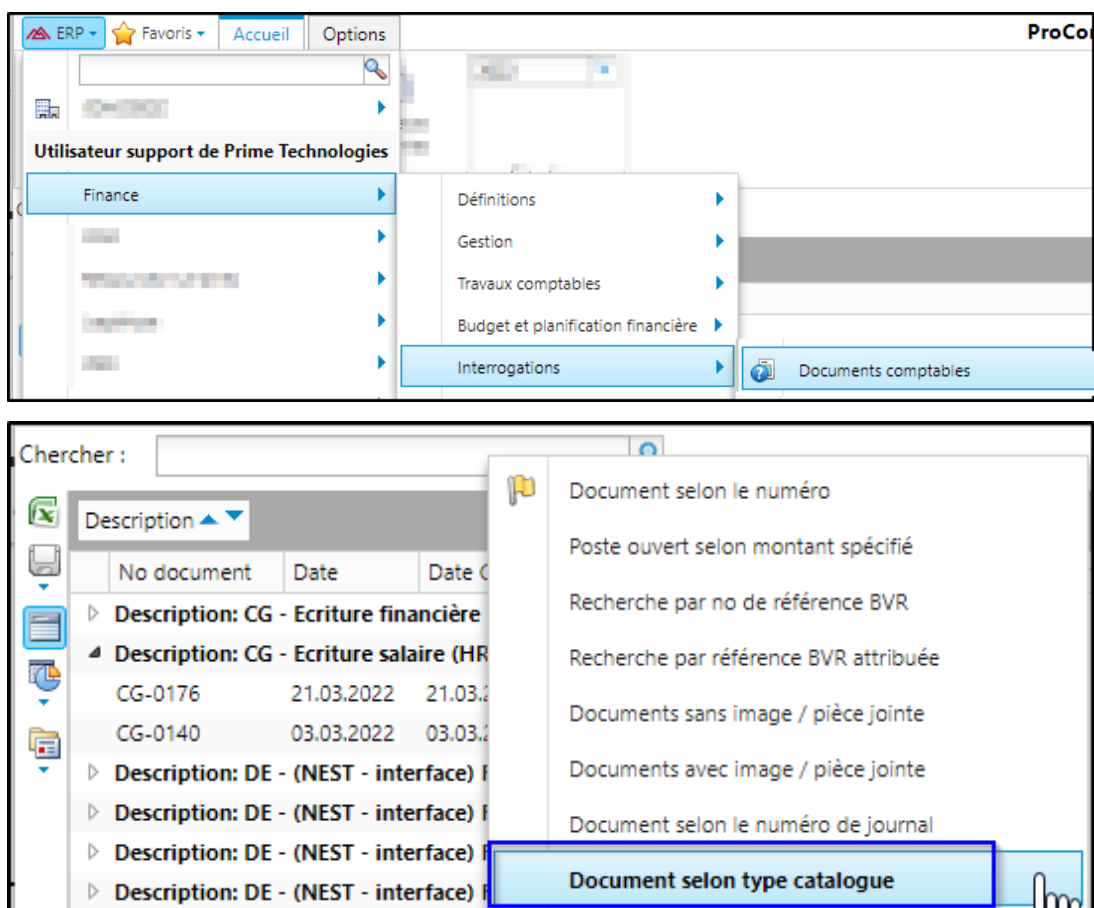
ERP Favoris Accueil Options ProCo

Utilisateur support de Prime Technologies

Finance

Définitions
Gestion
Travaux comptables
Budget et planification financière
Interrogations

Documents comptables

Chercher :

Description

No document | Date | Date C

Description: CG - Ecriture financière
Description: CG - Ecriture salaire (HR
CG-0176 21.03.2022 21.03.2
CG-0140 03.03.2022 03.03.2
Description: DE - (NEST - interface) F
Description: DE - (NEST - interface) F
Description: DE - (NEST - interface) F
Description: DE - (NEST - interface) F

Document selon le numéro
Poste ouvert selon montant spécifié
Recherche par no de référence BVR
Recherche par référence BVR attribuée
Documents sans image / pièce jointe
Documents avec image / pièce jointe
Document selon le numéro de journal
Document selon type catalogue